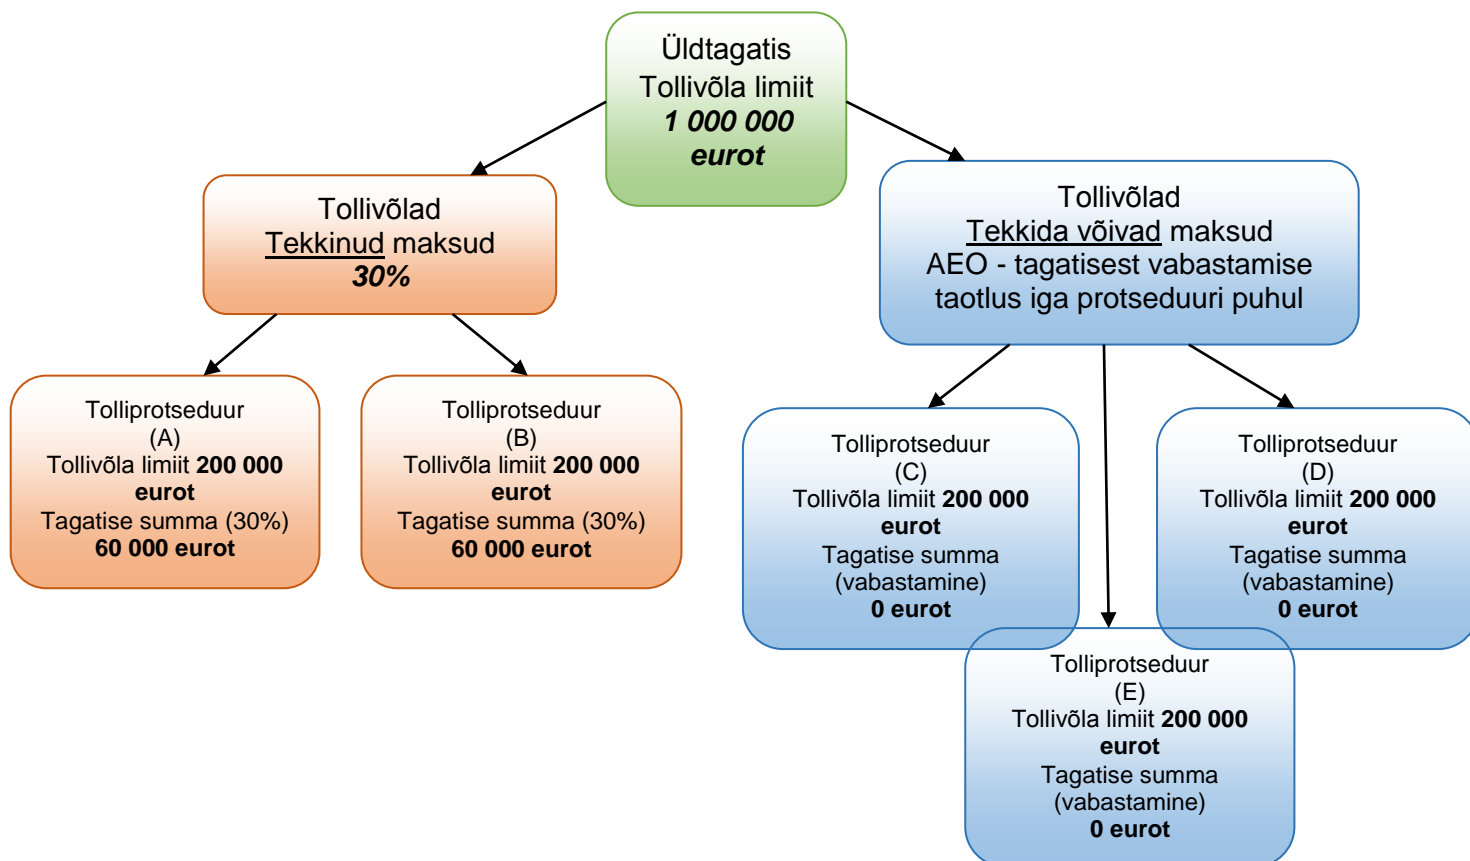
Üldtagatis
Tollivõla limiit
1 000 000
eurot

Tollivõlad
Tekkinud maksud
30%

Tollivõlad
Tekkida võivad maksud
AEO - tagatisest vabastamise taotlus iga protseduuri puhul

Tolliprotseduur
(A)
Tollivõla limiit 200 000 eurot
Tagatise summa (30%)
60 000 eurot

Tolliprotseduur
(B)
Tollivõla limiit 200 000 eurot
Tagatise summa (30%)
60 000 eurot

Tolliprotseduur
(C)
Tollivõla limiit 200 000 eurot
Tagatise summa (vabastamine)
0 eurot

Tolliprotseduur
(D)
Tollivõla limiit 200 000 eurot
Tagatise summa (vabastamine)
0 eurot

Tolliprotseduur
(E)
Tollivõla limiit 200 000 eurot
Tagatise summa (vabastamine)
0 eurot